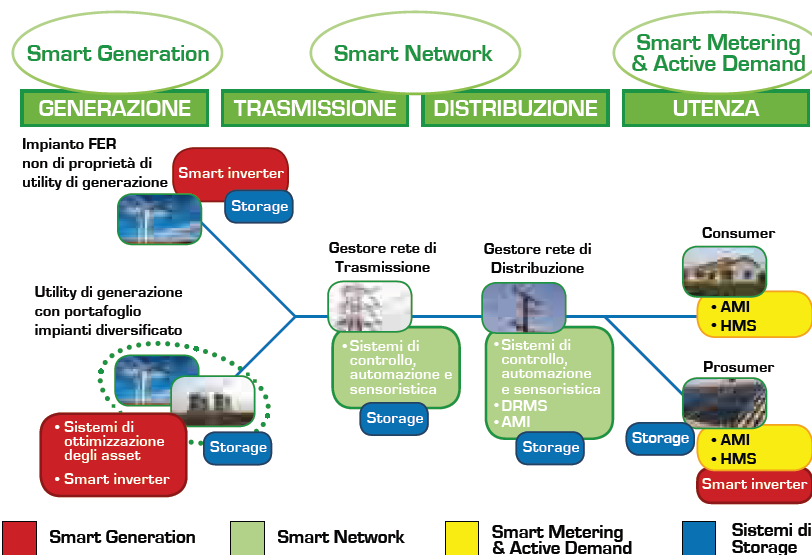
Smart Generation

Smart Network

Smart Metering & Active Demand

GENERAZIONE

TRASMISSIONE

DISTRIBUZIONE

UTENZA

Impianto FER non di proprietà di utility di generazione

Smart inverter

Storage

Gestore rete di Trasmissione

Gestore rete di Distribuzione

Consumer

• AMI
• HMS

Utility di generazione con portafoglio impianti diversificato

• Sistemi di controllo, automazione e sensoristica

Storage

• Sistemi di controllo, automazione e sensoristica
• DRMS
• AMI

Storage

Prosumer

Storage

• AMI
• HMS

Smart inverter

• Sistemi di ottimizzazione degli asset
• Smart inverter

Storage

Smart Generation

Smart Network

Smart Metering & Active Demand

Sistemi di Storage